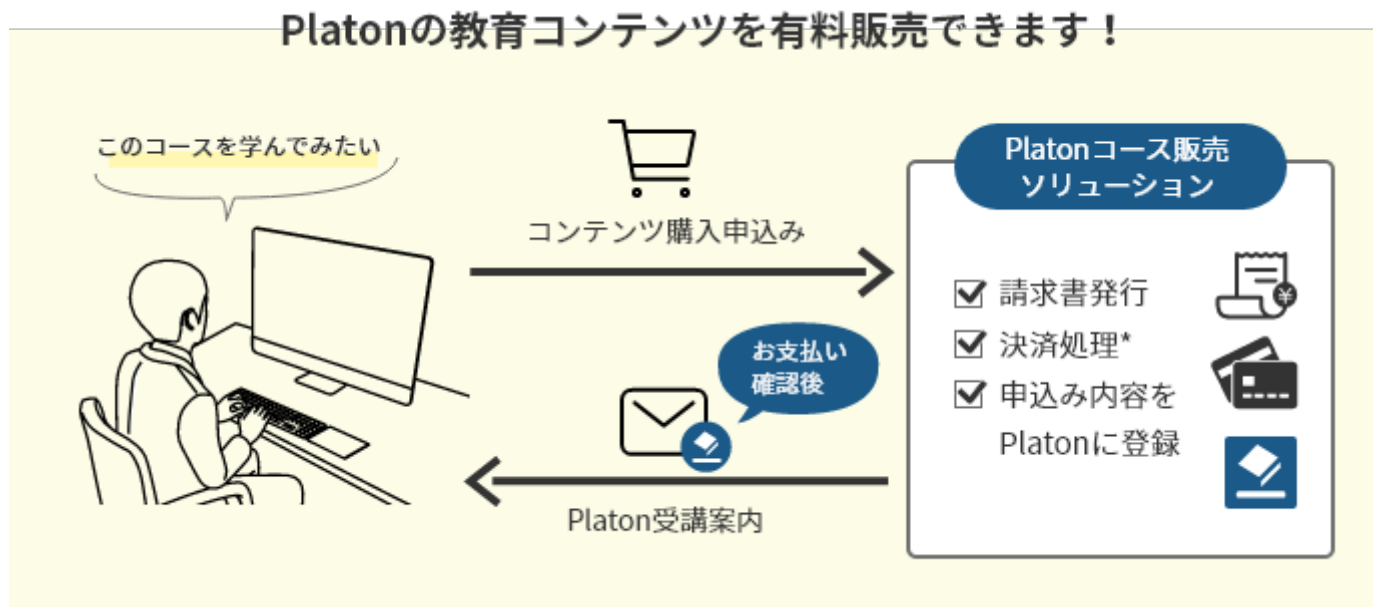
Platonの教育コンテンツを有料販売できます！

このコースを学んでみたい

コンテンツ購入申込み

Platonコース販売
ソリューション

請求書発行
決済処理*
申込み内容を Platonに登録

お支払い
確認後

Platon受講案内